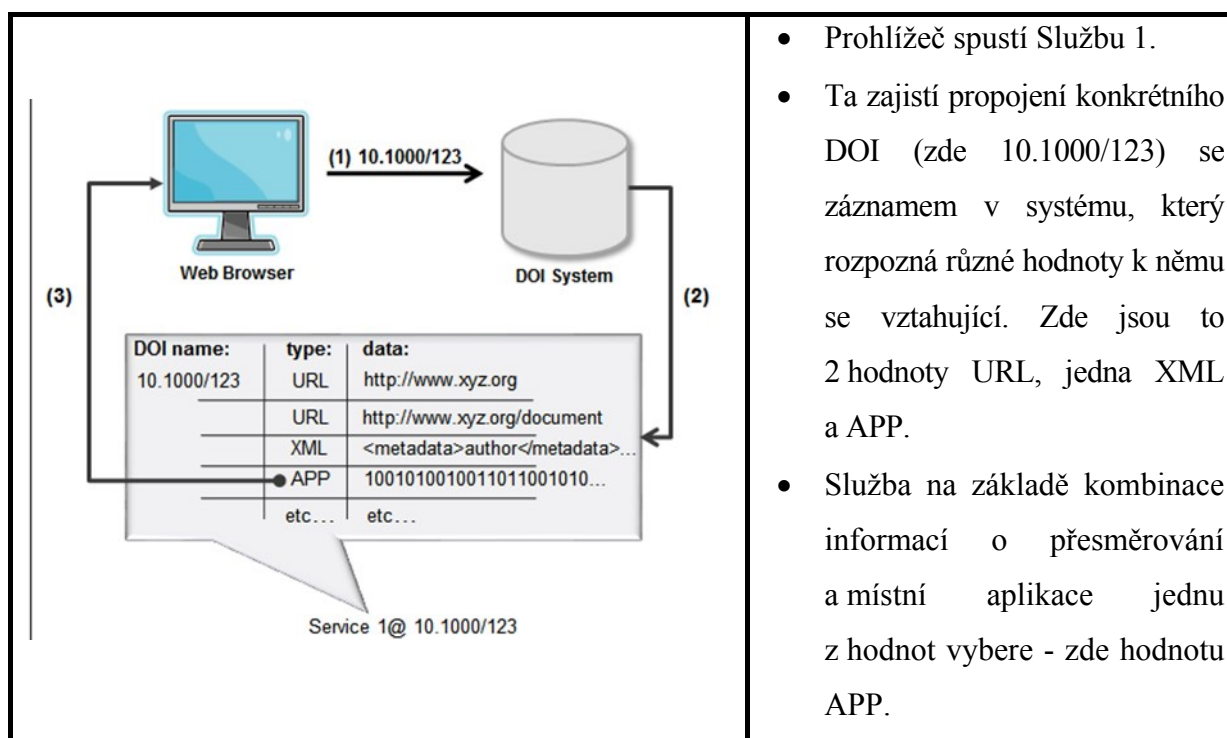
(1) 10.1000/123

Web Browser

DOI System

(3)

(2)

| DOI name: | type: | data: |
|---|---|---|
| 10.1000/123 | URL | http://www.xyz.org |
| | URL | http://www.xyz.org/document |
| | XML | <metadata>author</metadata>... |
| | APP | 1001010010011011001010... |
| | etc… | etc… |

Service 1@ 10.1000/123

- Prohlížeč spustí Službu 1.
- Ta zajistí propojení konkrétního DOI (zde 10.1000/123) se záznamem v systému, který rozpozná různé hodnoty k němu se vztahující. Zde jsou to 2 hodnoty URL, jedna XML a APP.
- Služba na základě kombinace informací o přesměrování a místní aplikace jednu z hodnot vybere - zde hodnotu APP.